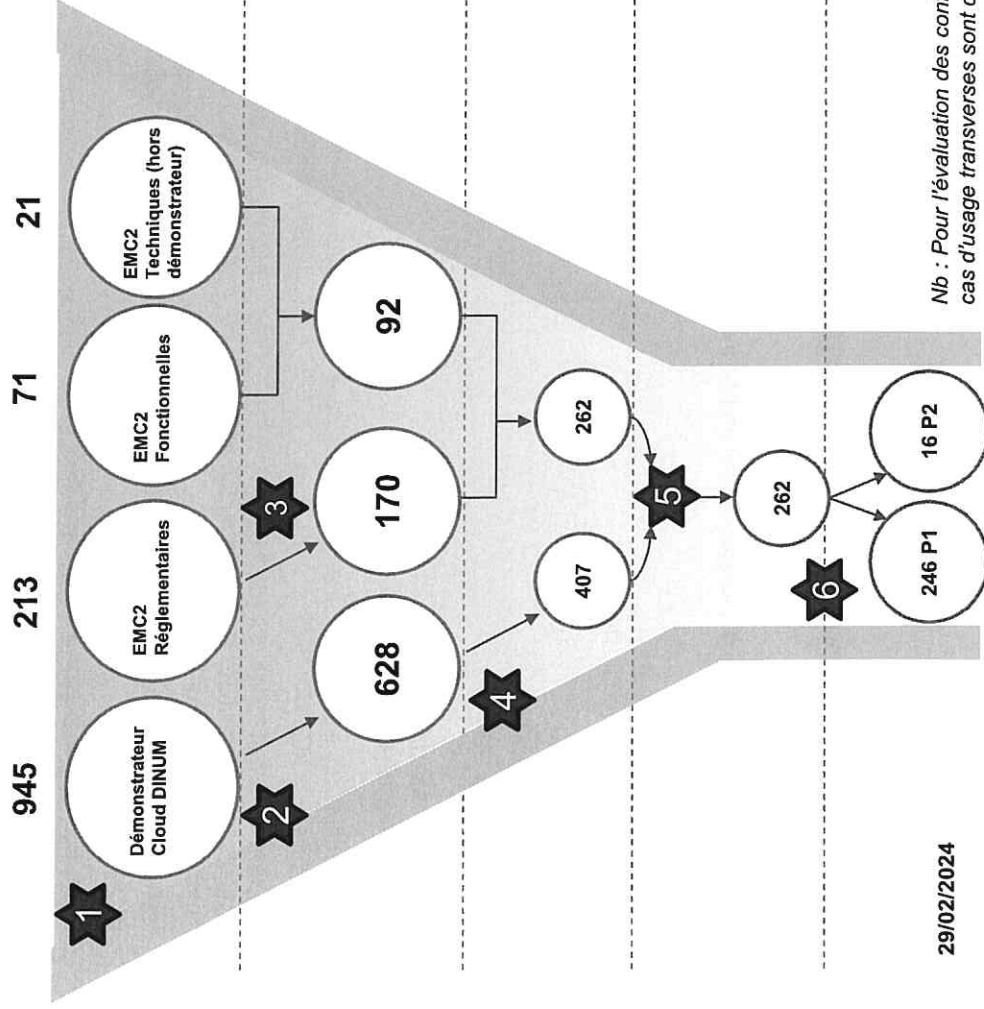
945

213

71

21

Démonstrateur Cloud DINUM

EMC2 Réglementaires

EMC2 Fonctionnelles

EMC2 Techniques (hors démonstrateur)

1

2

628

3

170

92

4

407

262

5

262

6

246 P1

16 P2

29/02/2024

Nb : Pour l'évaluation des con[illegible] cas d'usage transverses sont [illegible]